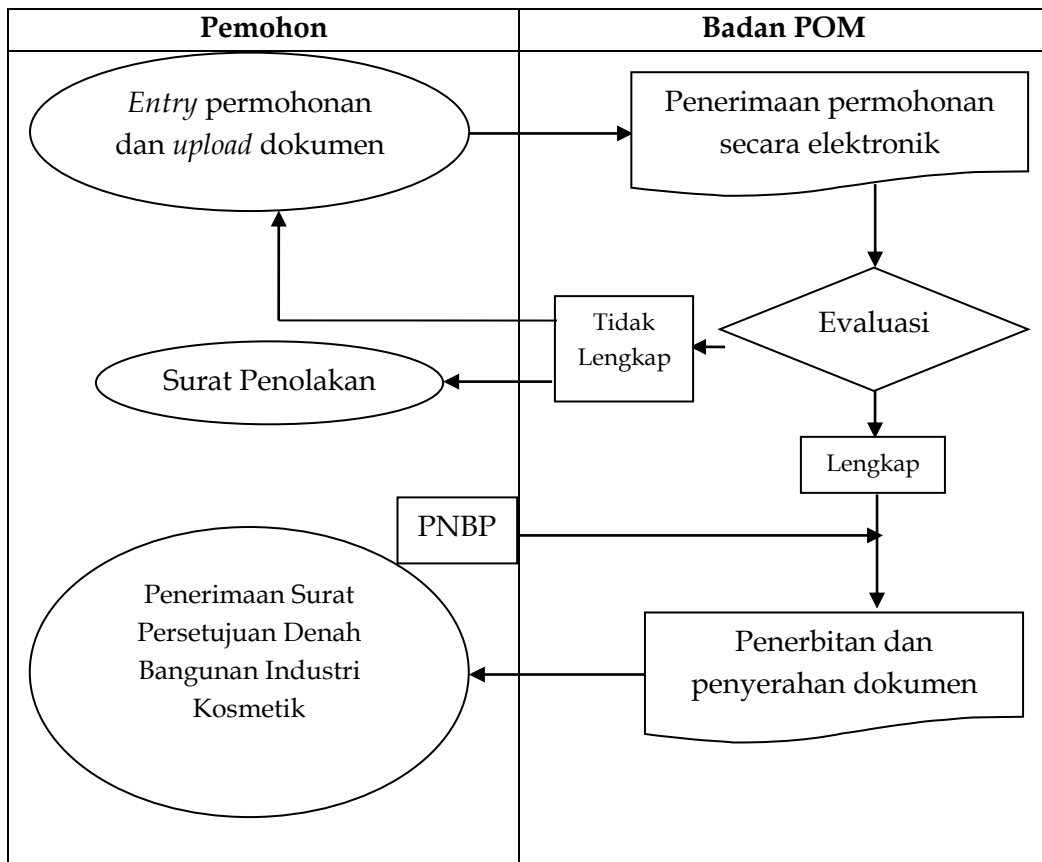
| Pemohon | Badan POM |
|---|---|

*Entry* permohonan dan *upload* dokumen

Penerimaan permohonan secara elektronik

Evaluasi

Tidak Lengkap

Surat Penolakan

Lengkap

PNBP

Penerimaan Surat Persetujuan Denah Bangunan Industri Kosmetik

Penerbitan dan penyerahan dokumen